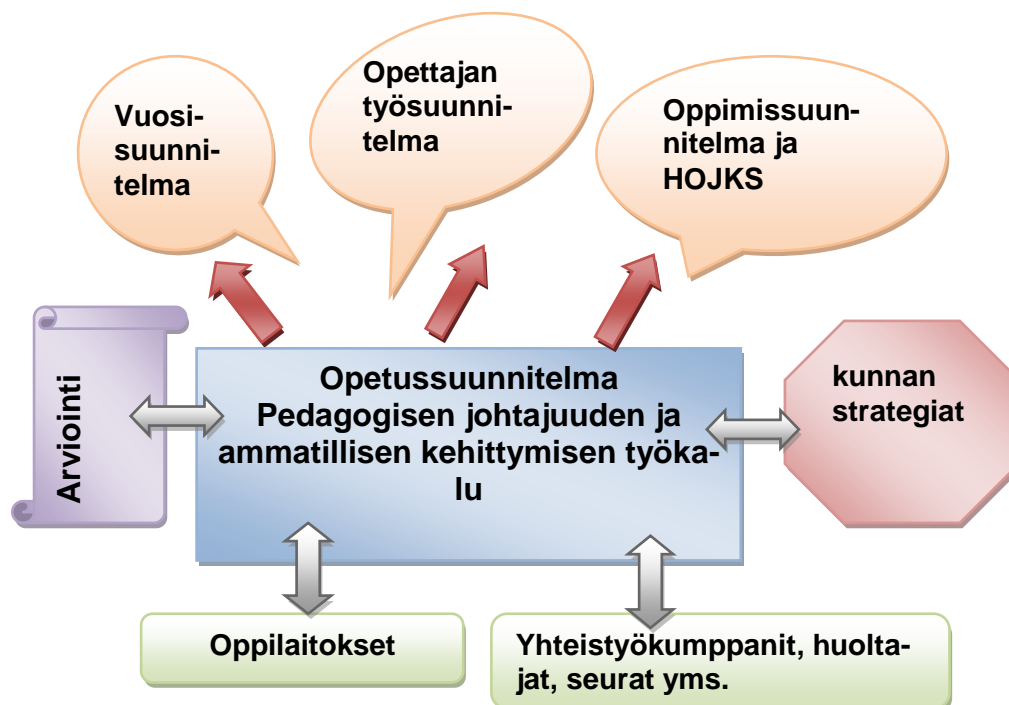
Vuosisuunnitelma

Opettajan työsuunnitelma

Oppimissuunnitelma ja HOJKS

Arviointi

Opetussuunnitelma
Pedagogisen johtajuuden ja ammatillisen kehittymisen työkalu

kunnan strategiat

Oppilaitokset

Yhteistyökumppanit, huoltajat, seurat yms.